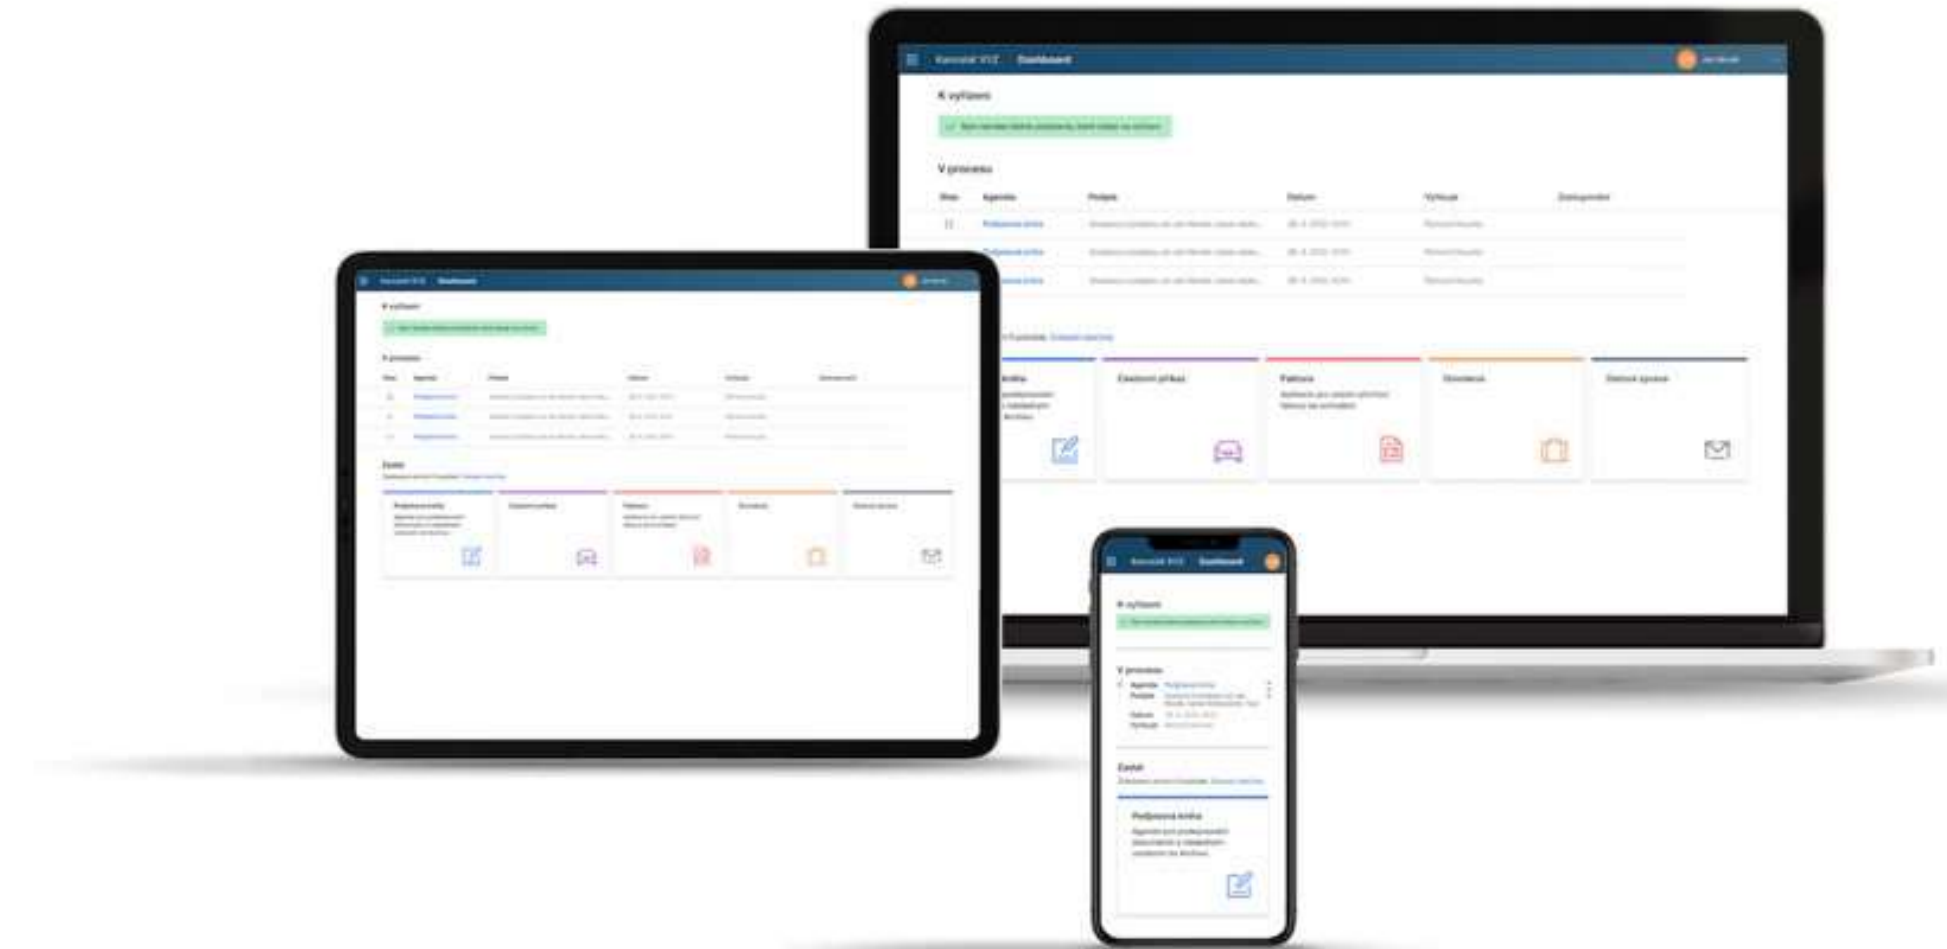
Kancelář XYZ Dashboard

K vyřízení

V procesu

| Stav | Agenda | Popis | Datum | Vyřizuje | Zastupování |
|---|---|---|---|---|---|
| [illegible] | Podpisová kniha | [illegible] | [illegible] | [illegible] | |
| | Podpisová kniha | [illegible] | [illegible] | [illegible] | |
| | Podpisová kniha | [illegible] | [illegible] | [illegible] | |

Kniha

Cestovní příkaz

Faktura

Docházka

Datová zpráva

Kancelář XYZ Dashboard

K vyřízení

V procesu

Založit

Podpisová kniha

Cestovní příkaz

Faktura

Docházka

Datová zpráva

Kancelář XYZ Dashboard

K vyřízení

V procesu

Agenda Podpisová kniha

Popis

Datum

Vyřizuje

Založit

Podpisová kniha

Agenda pro podepisování dokumentů a odesílání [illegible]